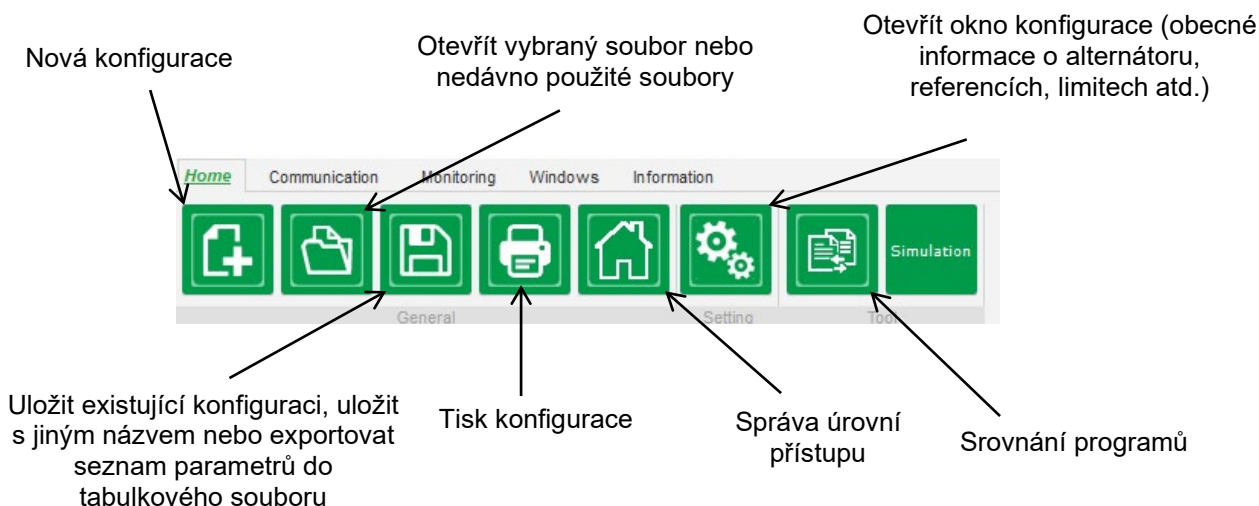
Nová konfigurace

Otevřít vybraný soubor nebo nedávno použité soubory

Otevřít okno konfigurace (obecné informace o alternátoru, referencích, limitech atd.)

Home
Communication
Monitoring
Windows
Information

Simulation

General
Setting
Tool

Uložit existující konfiguraci, uložit s jiným názvem nebo exportovat seznam parametrů do tabulkového souboru

Tisk konfigurace

Správa úrovní přístupu

Srovnání programů